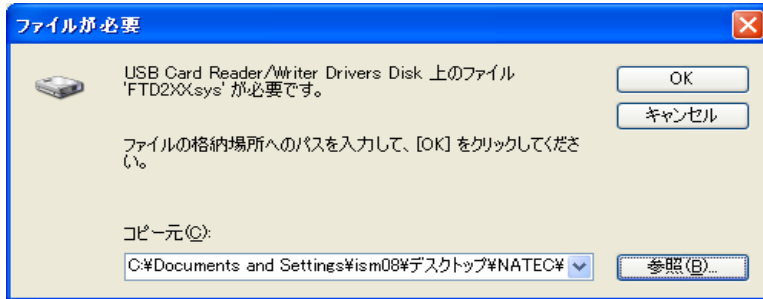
ファイルが必要

USB Card Reader/Writer Drivers Disk 上のファイル 'FTD2XX.sys' が必要です。

OK

キャンセル

ファイルの格納場所へのパスを入力して、[OK] をクリックしてください。

コピー元(C):

C:¥Documents and Settings¥ism08¥デスクトップ¥NATEC¥

参照(B)...